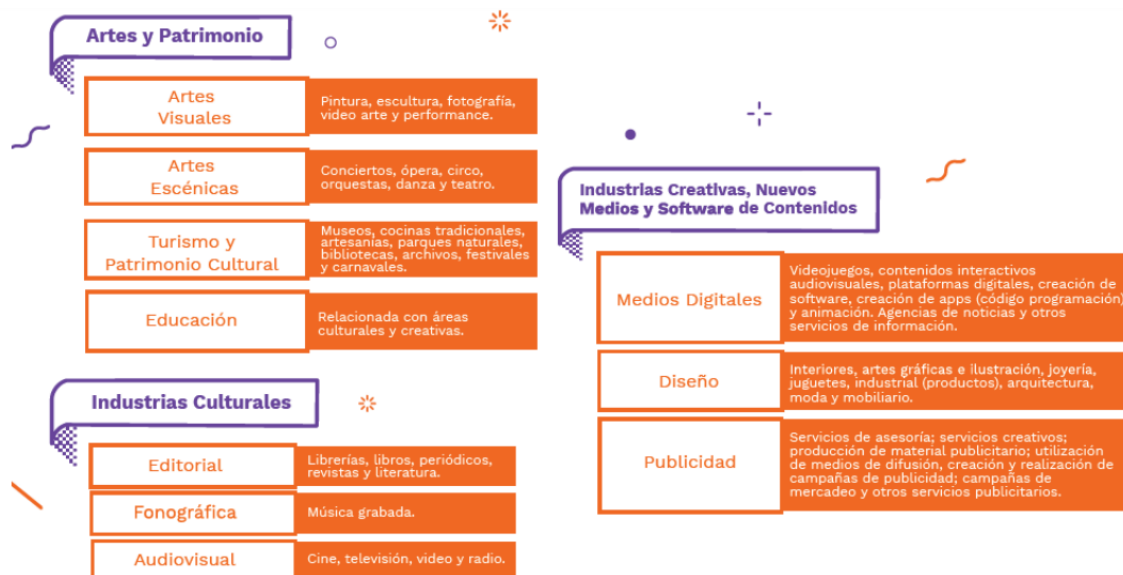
Artes y Patrimonio

Artes Visuales

Pintura, escultura, fotografía, video arte y performance.

Artes Escénicas

Conciertos, ópera, circo, orquestas, danza y teatro.

Turismo y Patrimonio Cultural

Museos, cocinas tradicionales, artesanías, parques naturales, bibliotecas, archivos, festivales y carnavales.

Educación

Relacionada con áreas culturales y creativas.

Industrias Culturales

Editorial

Librerías, libros, periódicos, revistas y literatura.

Fonográfica

Música grabada.

Audiovisual

Cine, televisión, video y radio.

Industrias Creativas, Nuevos Medios y Software de Contenidos

Medios Digitales

Videojuegos, contenidos interactivos audiovisuales, plataformas digitales, creación de software, creación de apps (código programación) y animación. Agencias de noticias y otros servicios de información.

Diseño

Interiores, artes gráficas e ilustración, joyería, juguetes, industrial (productos), arquitectura, moda y mobiliario.

Publicidad

Servicios de asesoría; servicios creativos; producción de material publicitario; utilización de medios de difusión, creación y realización de campañas de publicidad; campañas de mercadeo y otros servicios publicitarios.